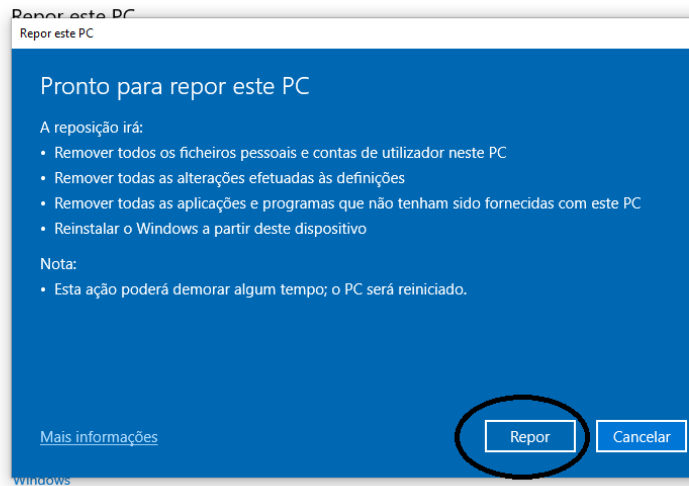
Repor este PC

Repor este PC

Pronto para repor este PC

A reposição irá:
• Remover todos os ficheiros pessoais e contas de utilizador neste PC
• Remover todas as alterações efetuadas às definições
• Remover todas as aplicações e programas que não tenham sido fornecidas com este PC
• Reinstalar o Windows a partir deste dispositivo

Nota:
• Esta ação poderá demorar algum tempo; o PC será reiniciado.

Mais informações

Repor

Cancelar

Windows